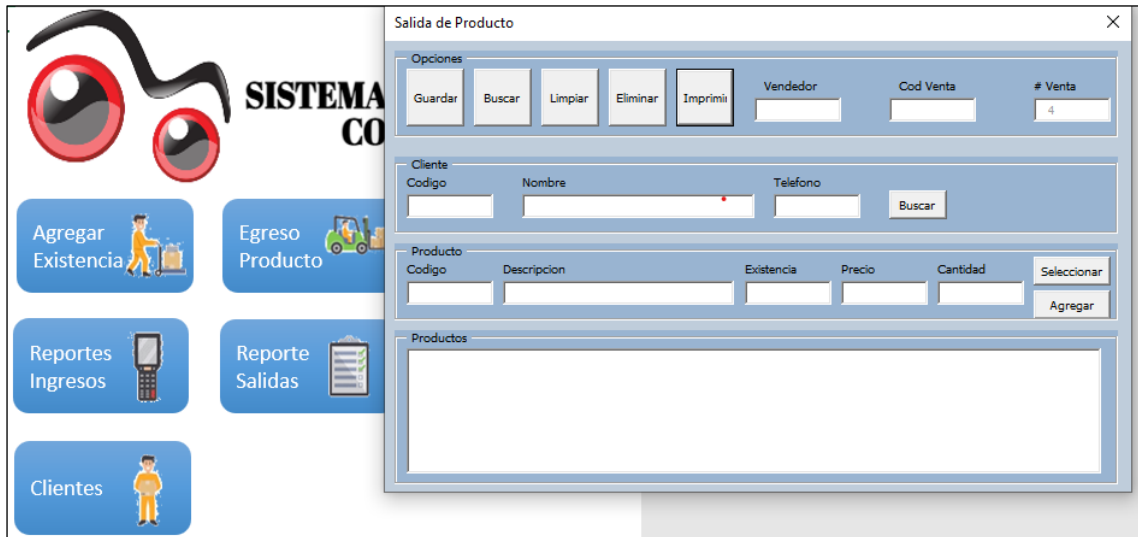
SISTEMA
CO

Agregar Existencia

Egreso Producto

Reportes Ingresos

Reporte Salidas

Clientes

Salida de Producto

Opciones
Guardar
Buscar
Limpiar
Eliminar
Imprimi
Vendedor
Cod Venta
# Venta
4

Cliente
Codigo
Nombre
Telefono
Buscar

Producto
Codigo
Descripcion
Existencia
Precio
Cantidad
Seleccionar
Agregar

Productos